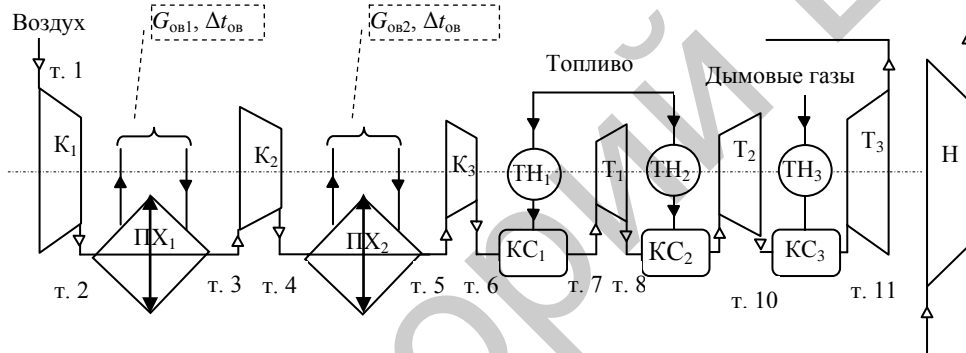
Воздух
$G_{ов1}$, $\Delta t_{ов}$
$G_{ов2}$, $\Delta t_{ов}$
т. 1
Топливо
Дымовые газы
$К_1$
$К_2$
$К_3$
$ТН_1$
$Т_1$
$ТН_2$
$Т_2$
$ТН_3$
$Т_3$
Н
$ПХ_1$
$ПХ_2$
$КС_1$
$КС_2$
$КС_3$
т. 2
т. 3
т. 4
т. 5
т. 6
т. 7
т. 8
т. 10
т. 11